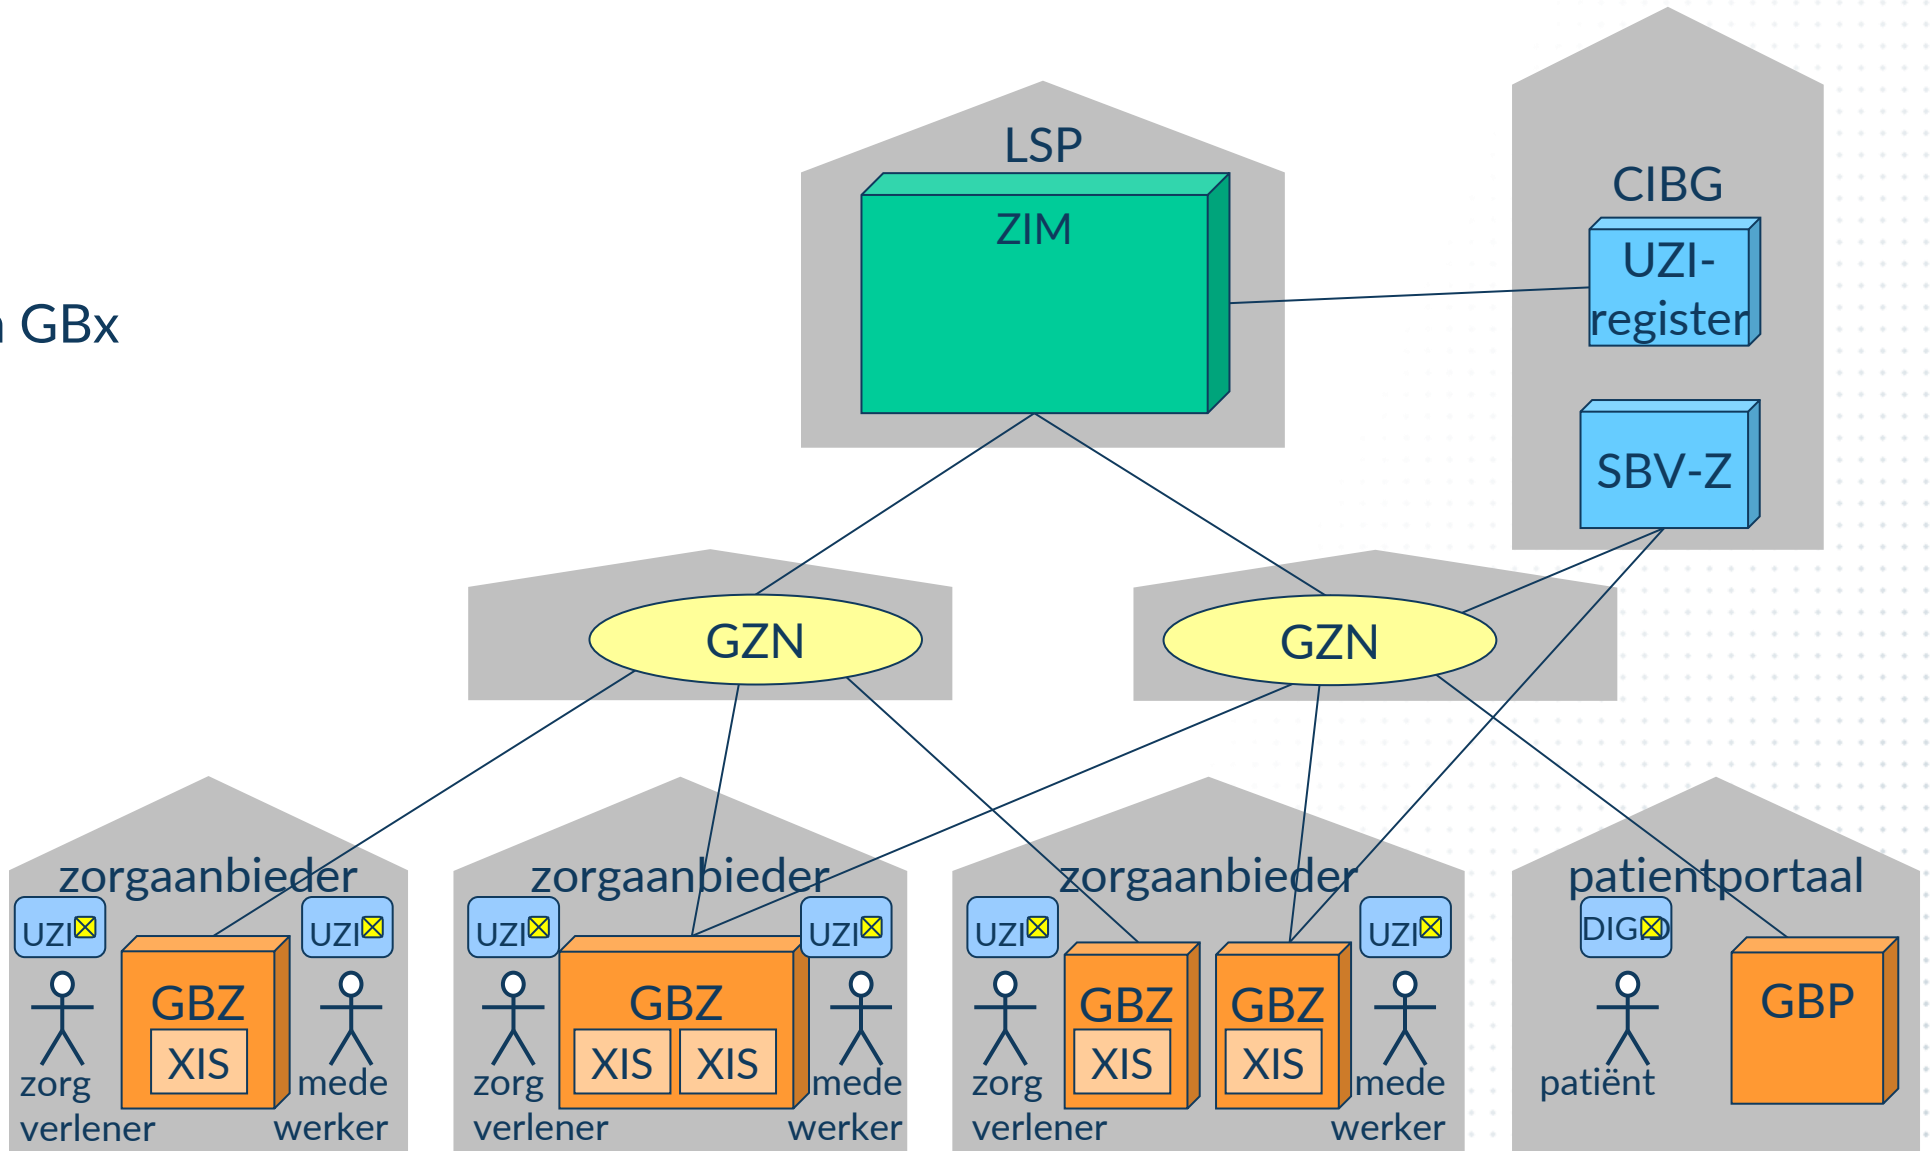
GBx

LSP
ZIM

CIBG
UZI-register
SBV-Z

GZN
GZN

zorgaanbieder
UZI
UZI
GBZ
XIS
zorg verlener
mede werker

zorgaanbieder
UZI
UZI
GBZ
XIS
XIS
zorg verlener
mede werker

zorgaanbieder
UZI
UZI
GBZ
XIS
GBZ
XIS
zorg verlener
mede werker

patientportaal
DIGID
GBP
patiënt